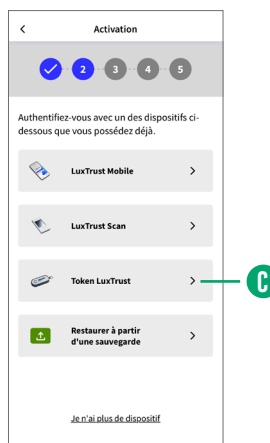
<

Activation

2 3 4 5

Authentifiez-vous avec un des dispositifs ci-dessous que vous possédez déjà.

LuxTrust Mobile >

LuxTrust Scan >

Token LuxTrust >

C

Restaurer à partir d'une sauvegarde >

Je n'ai plus de dispositif